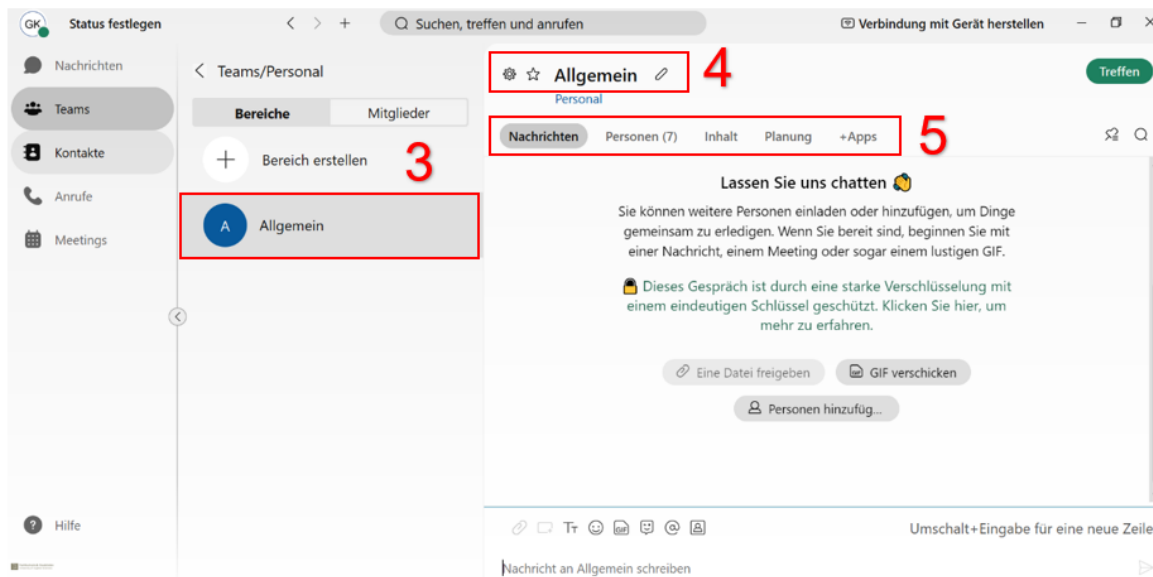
GK Status festlegen

Suchen, treffen und anrufen

Verbindung mit Gerät herstellen

Nachrichten
Teams
Kontakte
Anrufe
Meetings

Teams/Personal

Bereiche | Mitglieder

Bereich erstellen

3

A Allgemein

Allgemein
Personal

4

Treffen

Nachrichten | Personen (7) | Inhalt | Planung | +Apps

5

Lassen Sie uns chatten

Sie können weitere Personen einladen oder hinzufügen, um Dinge gemeinsam zu erledigen. Wenn Sie bereit sind, beginnen Sie mit einer Nachricht, einem Meeting oder sogar einem lustigen GIF.

Dieses Gespräch ist durch eine starke Verschlüsselung mit einem eindeutigen Schlüssel geschützt. Klicken Sie hier, um mehr zu erfahren.

Eine Datei freigeben

GIF verschicken

Personen hinzufüg...

Hilfe

Umschalt+Eingabe für eine neue Zeile

Nachricht an Allgemein schreiben